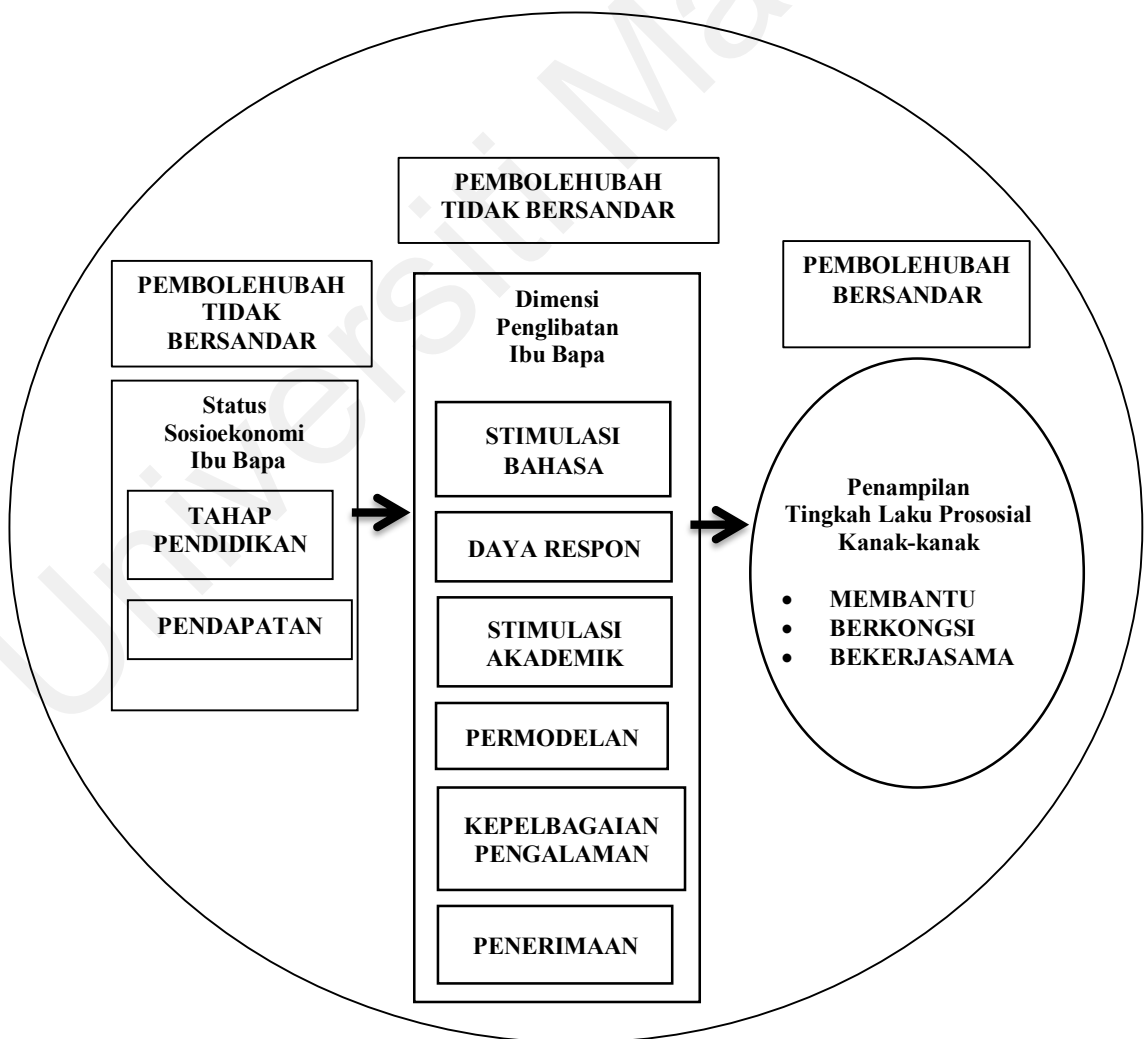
PEMBOLEHUBAH TIDAK BERSANDAR

PEMBOLEHUBAH TIDAK BERSANDAR

Status Sosioekonomi Ibu Bapa

TAHAP PENDIDIKAN

PENDAPATAN

Dimensi Penglibatan Ibu Bapa

STIMULASI BAHASA

DAYA RESPON

STIMULASI AKADEMIK

PERMODELAN

KEPELBAGAIAN PENGALAMAN

PENERIMAAN

PEMBOLEHUBAH BERSANDAR

Penampilan Tingkah Laku Prososial Kanak-kanak

- MEMBANTU
- BERKONGSI
- BEKERJASAMA